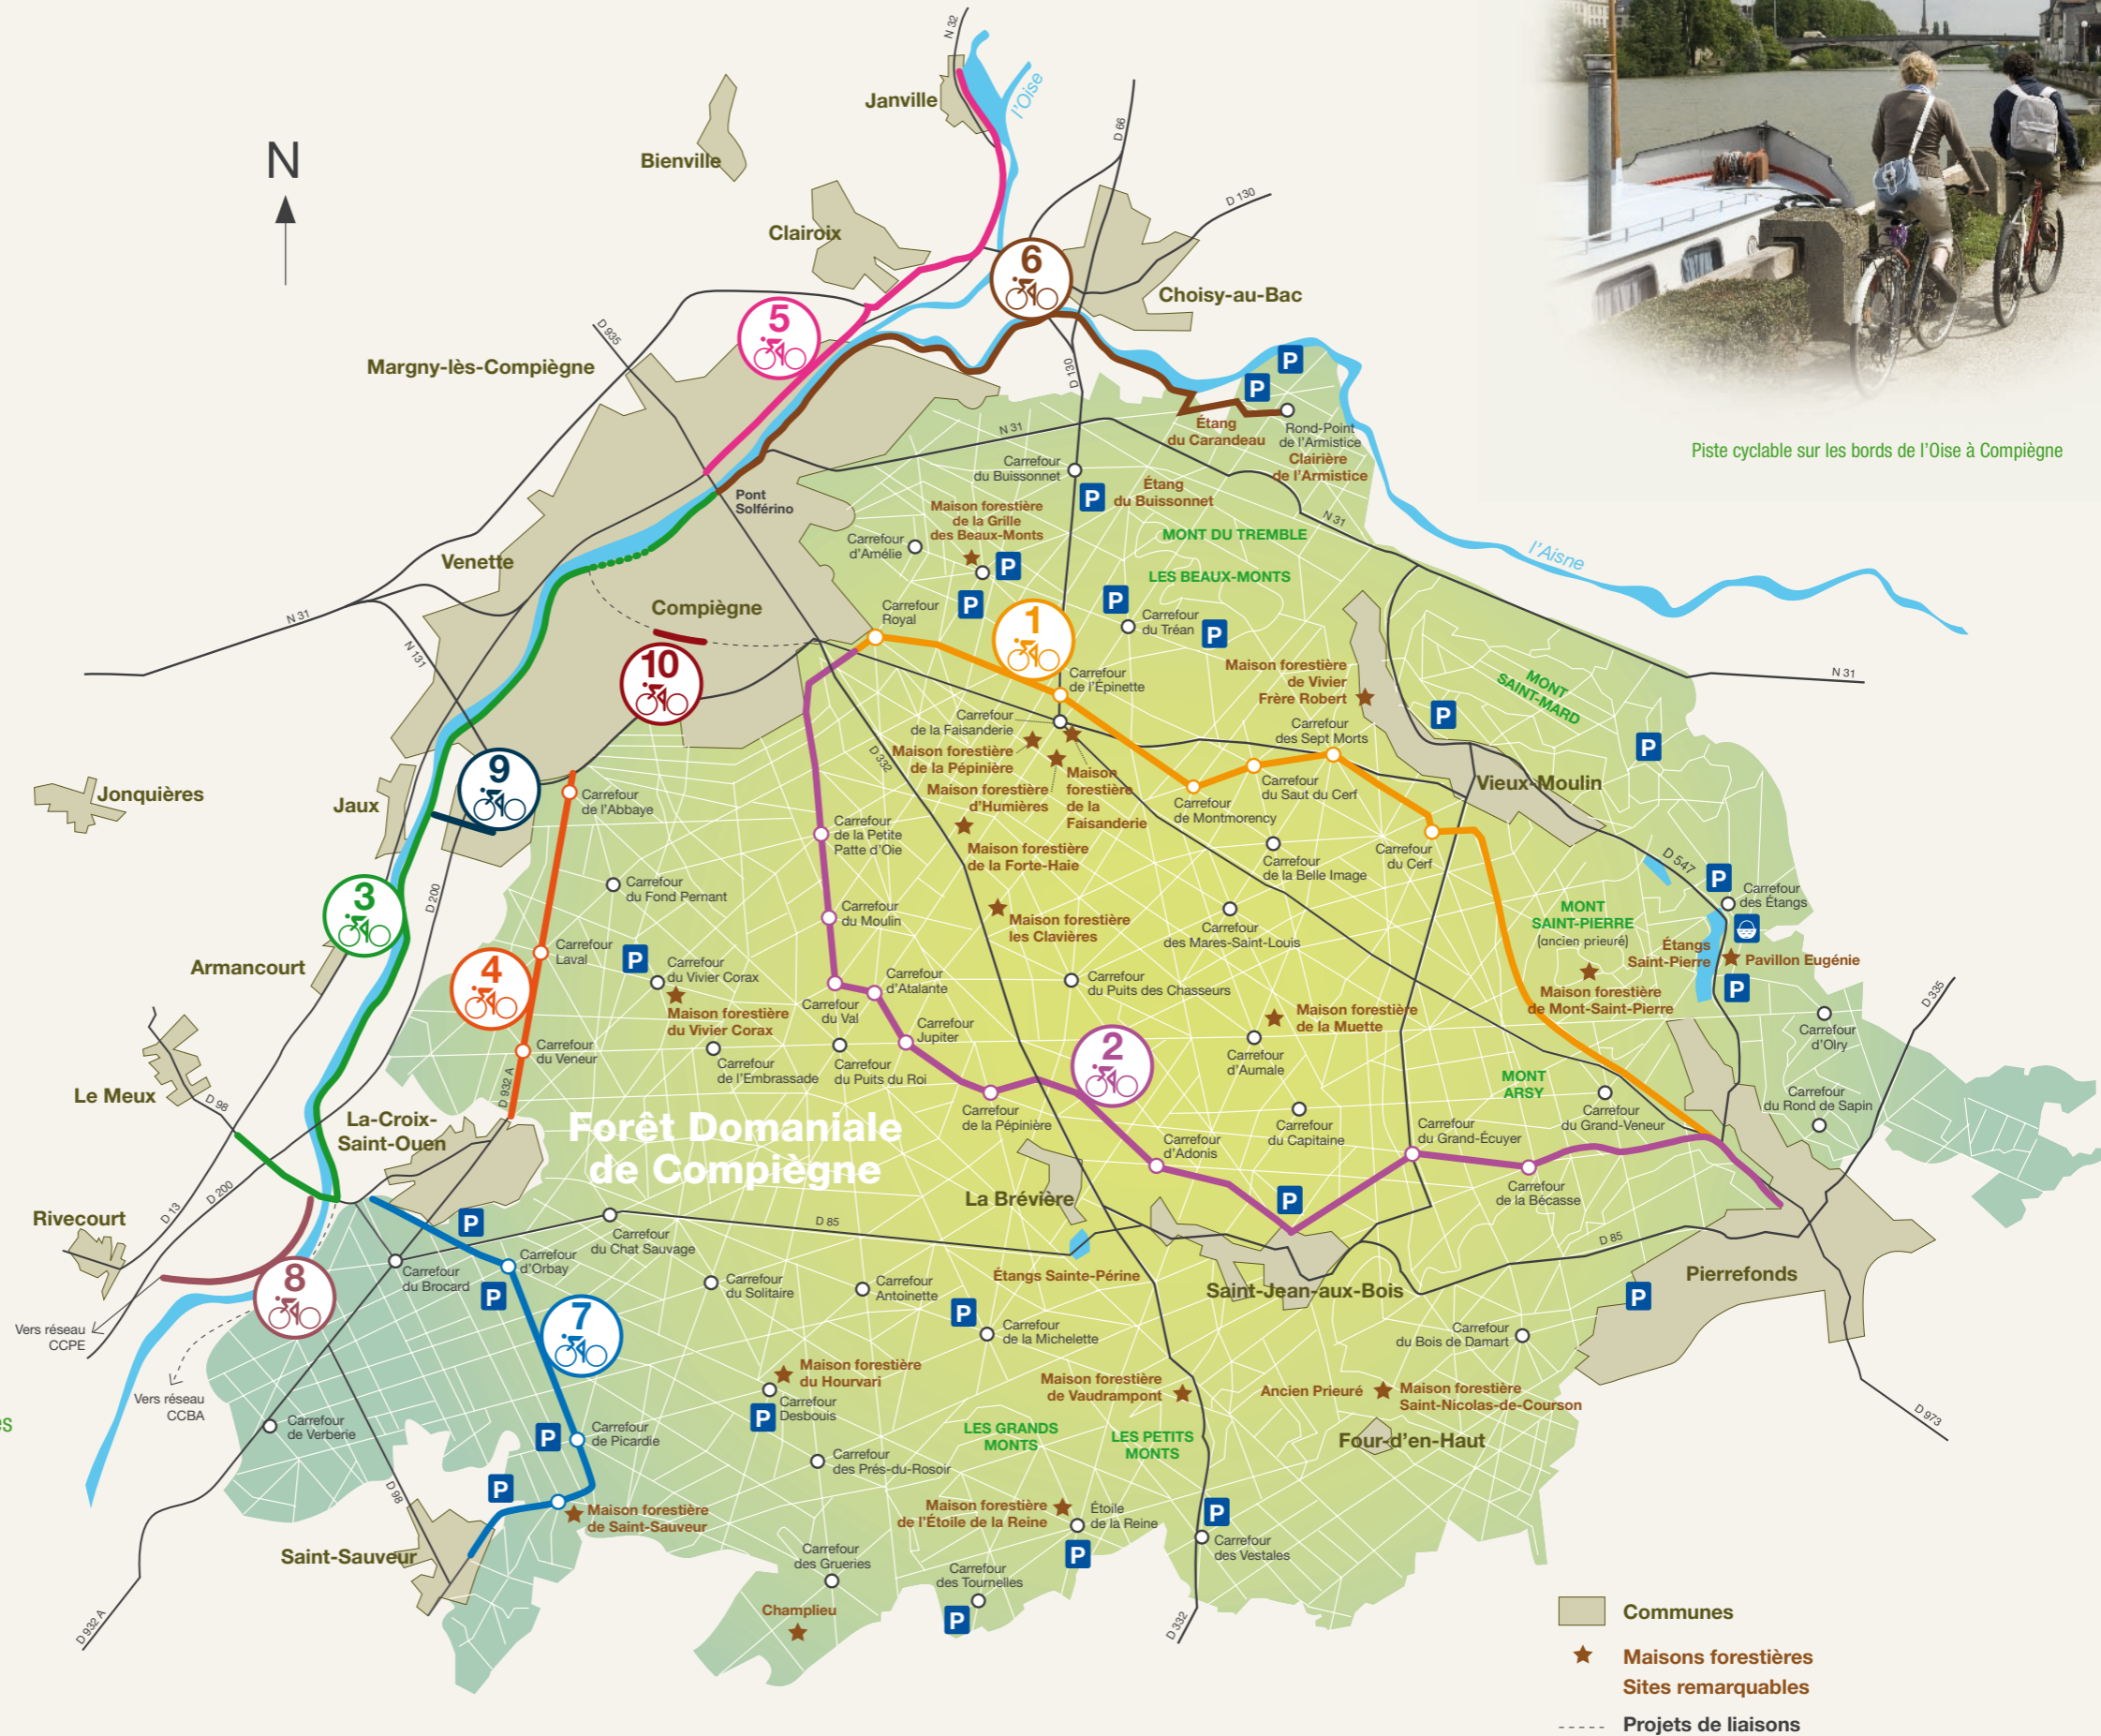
N

N 32
Janville
l'Oise
Bienville
D 66
Clairoix
D 130
6
Choisy-au-Bac
5
D 935
Margny-lès-Compiègne
D 130
P
P
Étang du Carandeau
Rond-Point de l'Armistice
Clairière de l'Armistice
N 31
Carrefour du Buissonnet
P
Étang du Buissonnet
Pont Solférino
Maison forestière de la Grille des Beaux-Monts
N 31
MONT DU TREMBLE
Carrefour d'Amélie
P
Venette
LES BEAUX-MONTS
l'Aisne
Compiègne
N 31
P
Carrefour Royal
P
1
Carrefour du Tréan
P
N 131
10
Carrefour de l'Épinette
Maison forestière de Vivier Frère Robert
MONT SAINT-MARD
N 31
Carrefour de la Faisanderie
P
Carrefour des Sept Morts
P
Maison forestière de la Pépinière
D 332
9
Jonquières
Jaux
Carrefour de l'Abbaye
Maison forestière d'Humières
Maison forestière de la Faisanderie
Carrefour du Saut du Cerf
Vieux-Moulin
Carrefour de Montmorency
Carrefour de la Petite Patte d'Oie
Maison forestière de la Forte-Haie
Carrefour de la Belle Image
Carrefour du Cerf
D 547
P
Carrefour du Fond Pernant
D 200
3
Carrefour des Étangs
Carrefour du Moulin
Maison forestière les Clavières
MONT SAINT-PIERRE (ancien prieuré)
Carrefour des Mares-Saint-Louis
Étangs Saint-Pierre
Armancourt
Carrefour Laval
P
Carrefour du Vivier Corax
Pavillon Eugénie
4
Carrefour d'Atalante
Carrefour du Puits des Chasseurs
D 335
P
Maison forestière de Mont-Saint-Pierre
Maison forestière du Vivier Corax
Carrefour du Val
Maison forestière de la Muette
Carrefour d'Olry
Carrefour Jupiter
Carrefour du Veneur
Carrefour de l'Embrassade
Carrefour du Puits du Roi
2
Carrefour d'Aumale
MONT ARSY
D 98
Le Meux
D 932 A
Carrefour du Rond de Sapin
Carrefour du Grand-Veneur
La-Croix-Saint-Ouen
Forêt Domaniale de Compiègne
Carrefour de la Pépinière
Carrefour du Capitaine
Carrefour du Grand-Écuyer
Carrefour d'Adonis
Carrefour de la Bécasse
La Brévière
P
D 13
D 200
Rivecourt
P
D 85
D 85
Carrefour du Chat Sauvage
Carrefour d'Orbay
8
Carrefour du Brocard
Étangs Sainte-Périne
Saint-Jean-aux-Bois
Pierrefonds
P
Carrefour du Solitaire
Carrefour Antoinette
P
Vers réseau CCPE
P
7
Carrefour de la Michelette
Carrefour du Bois de Damart
Maison forestière du Hourvari
Maison forestière de Vaudrampont
Vers réseau CCBA
Carrefour Desboulis
P
Ancien Prieuré
Maison forestière Saint-Nicolas-de-Courson
D 973
Carrefour de Verberie
LES GRANDS MONTS
LES PETITS MONTS
P
Carrefour de Picardie
Four-d'en-Haut
Carrefour des Prés-du-Rosoir
D 98
P
Maison forestière de Saint-Sauveur
Maison forestière de l'Étoile de la Reine
Étoile de la Reine
P
Carrefour des Vestales
Saint-Sauveur
Carrefour des Grueries
P
Carrefour des Tournelles
Champlieu
D 932 A
D 332
P

Piste cyclable sur les bords de l'Oise à Compiègne

Communes
Maisons forestières
Sites remarquables
Projets de liaisons